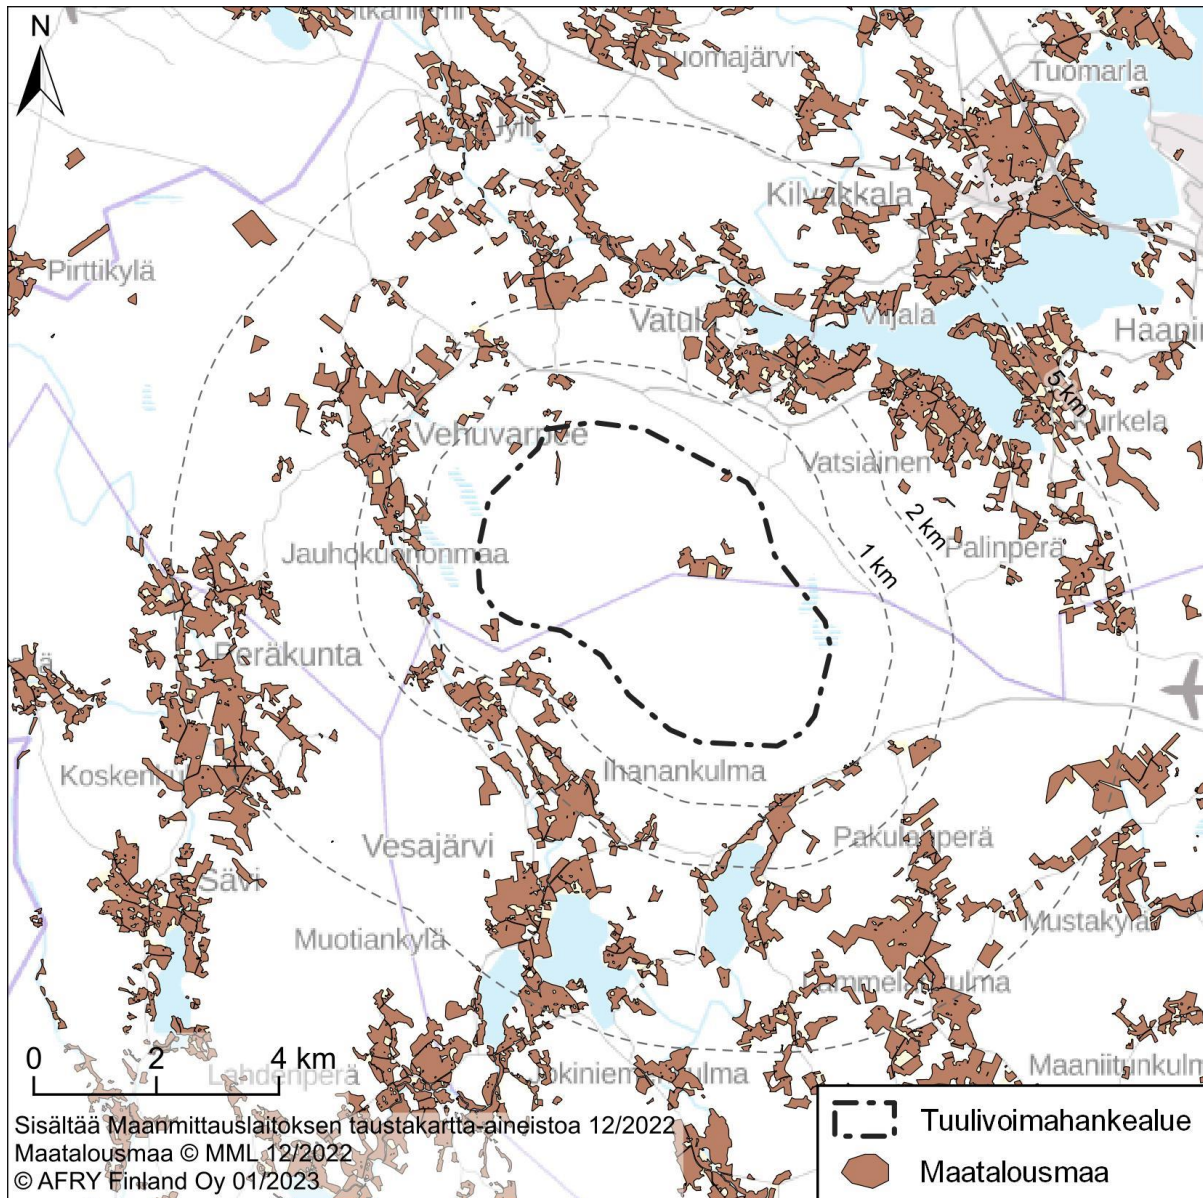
N

Tuomajärvi

Tuomarla

Hyliä

Kilvakkala

Pirttikylä

Vatula

Viljala

Haapa

5 km

Murkela

Vehuvarpee

Vatsiainen

2 km

Palinperä

1 km

Jauhokunnonmaa

Peräkunta

Koskenkylä

Ihanankulma

Pakulanperä

Vesajärvi

Sävi

Mustakylä

Muotiankylä

Rammelankulma

0 2 4 km

Lahdenperä

Jokiniemenkulma

Maaniitunkulma

Sisältää Maanmittauslaitoksen taustakartta-aineistoa 12/2022
Maatalousmaa © MML 12/2022
© AFRY Finland Oy 01/2023

Tuulivoimahankealue

Maatalousmaa